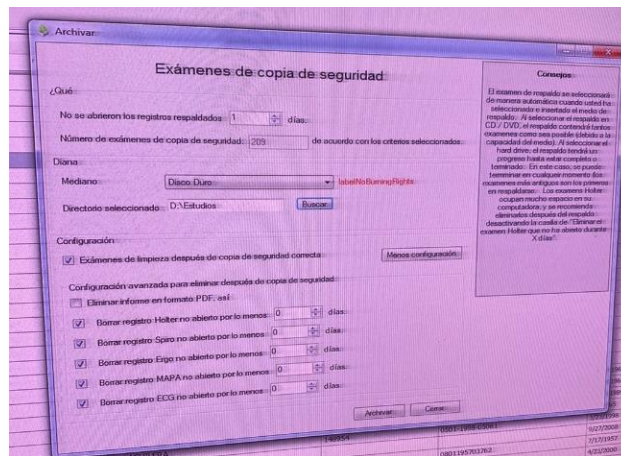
Archivar

Exámenes de copia de seguridad

¿Qué

No se abrieron los registros respaldados 1 días.

Número de exámenes de copia de seguridad: 209 de acuerdo con los criterios seleccionados.

Diana

Mediano Disco Duro labelNoBurningRights

Directorio seleccionado D:\Estudios Buscar

Configuración

Exámenes de limpieza después de copia de seguridad correcta Menos configuración

Configuración avanzada para eliminar después de copia de seguridad

Eliminar informe en formato PDF, así

Borrar registro Holter no abierto por lo menos 0 días

Borrar registro Spiro no abierto por lo menos 0 días

Borrar registro Ergo no abierto por lo menos 0 días

Borrar registro MAPA no abierto por lo menos 0 días

Borrar registro ECG no abierto por lo menos 0 días

Archivar Cerrar

Consejos

El examen de respaldo se seleccionará de manera automática cuando usted ha seleccionado e insertado el medio de respaldo. Al seleccionar el respaldo en CD / DVD, el respaldo contendrá tantos exámenes como sea posible (debido a la capacidad del medio). Al seleccionar el hard drive, el respaldo tendrá un progreso hasta estar completo o terminado. En este caso, se puede terminar en cualquier momento (los exámenes más antiguos son los primeros en respaldarse. Los exámenes Holter ocupan mucho espacio en su computadora, y se recomienda eliminados después del respaldo desactivando la casilla de "Eliminar el examen Holter que no ha abierto durante X días".

148954
0801-1958-05061
0801195701762
9/27/2008
7/17/1957
4/22/2000